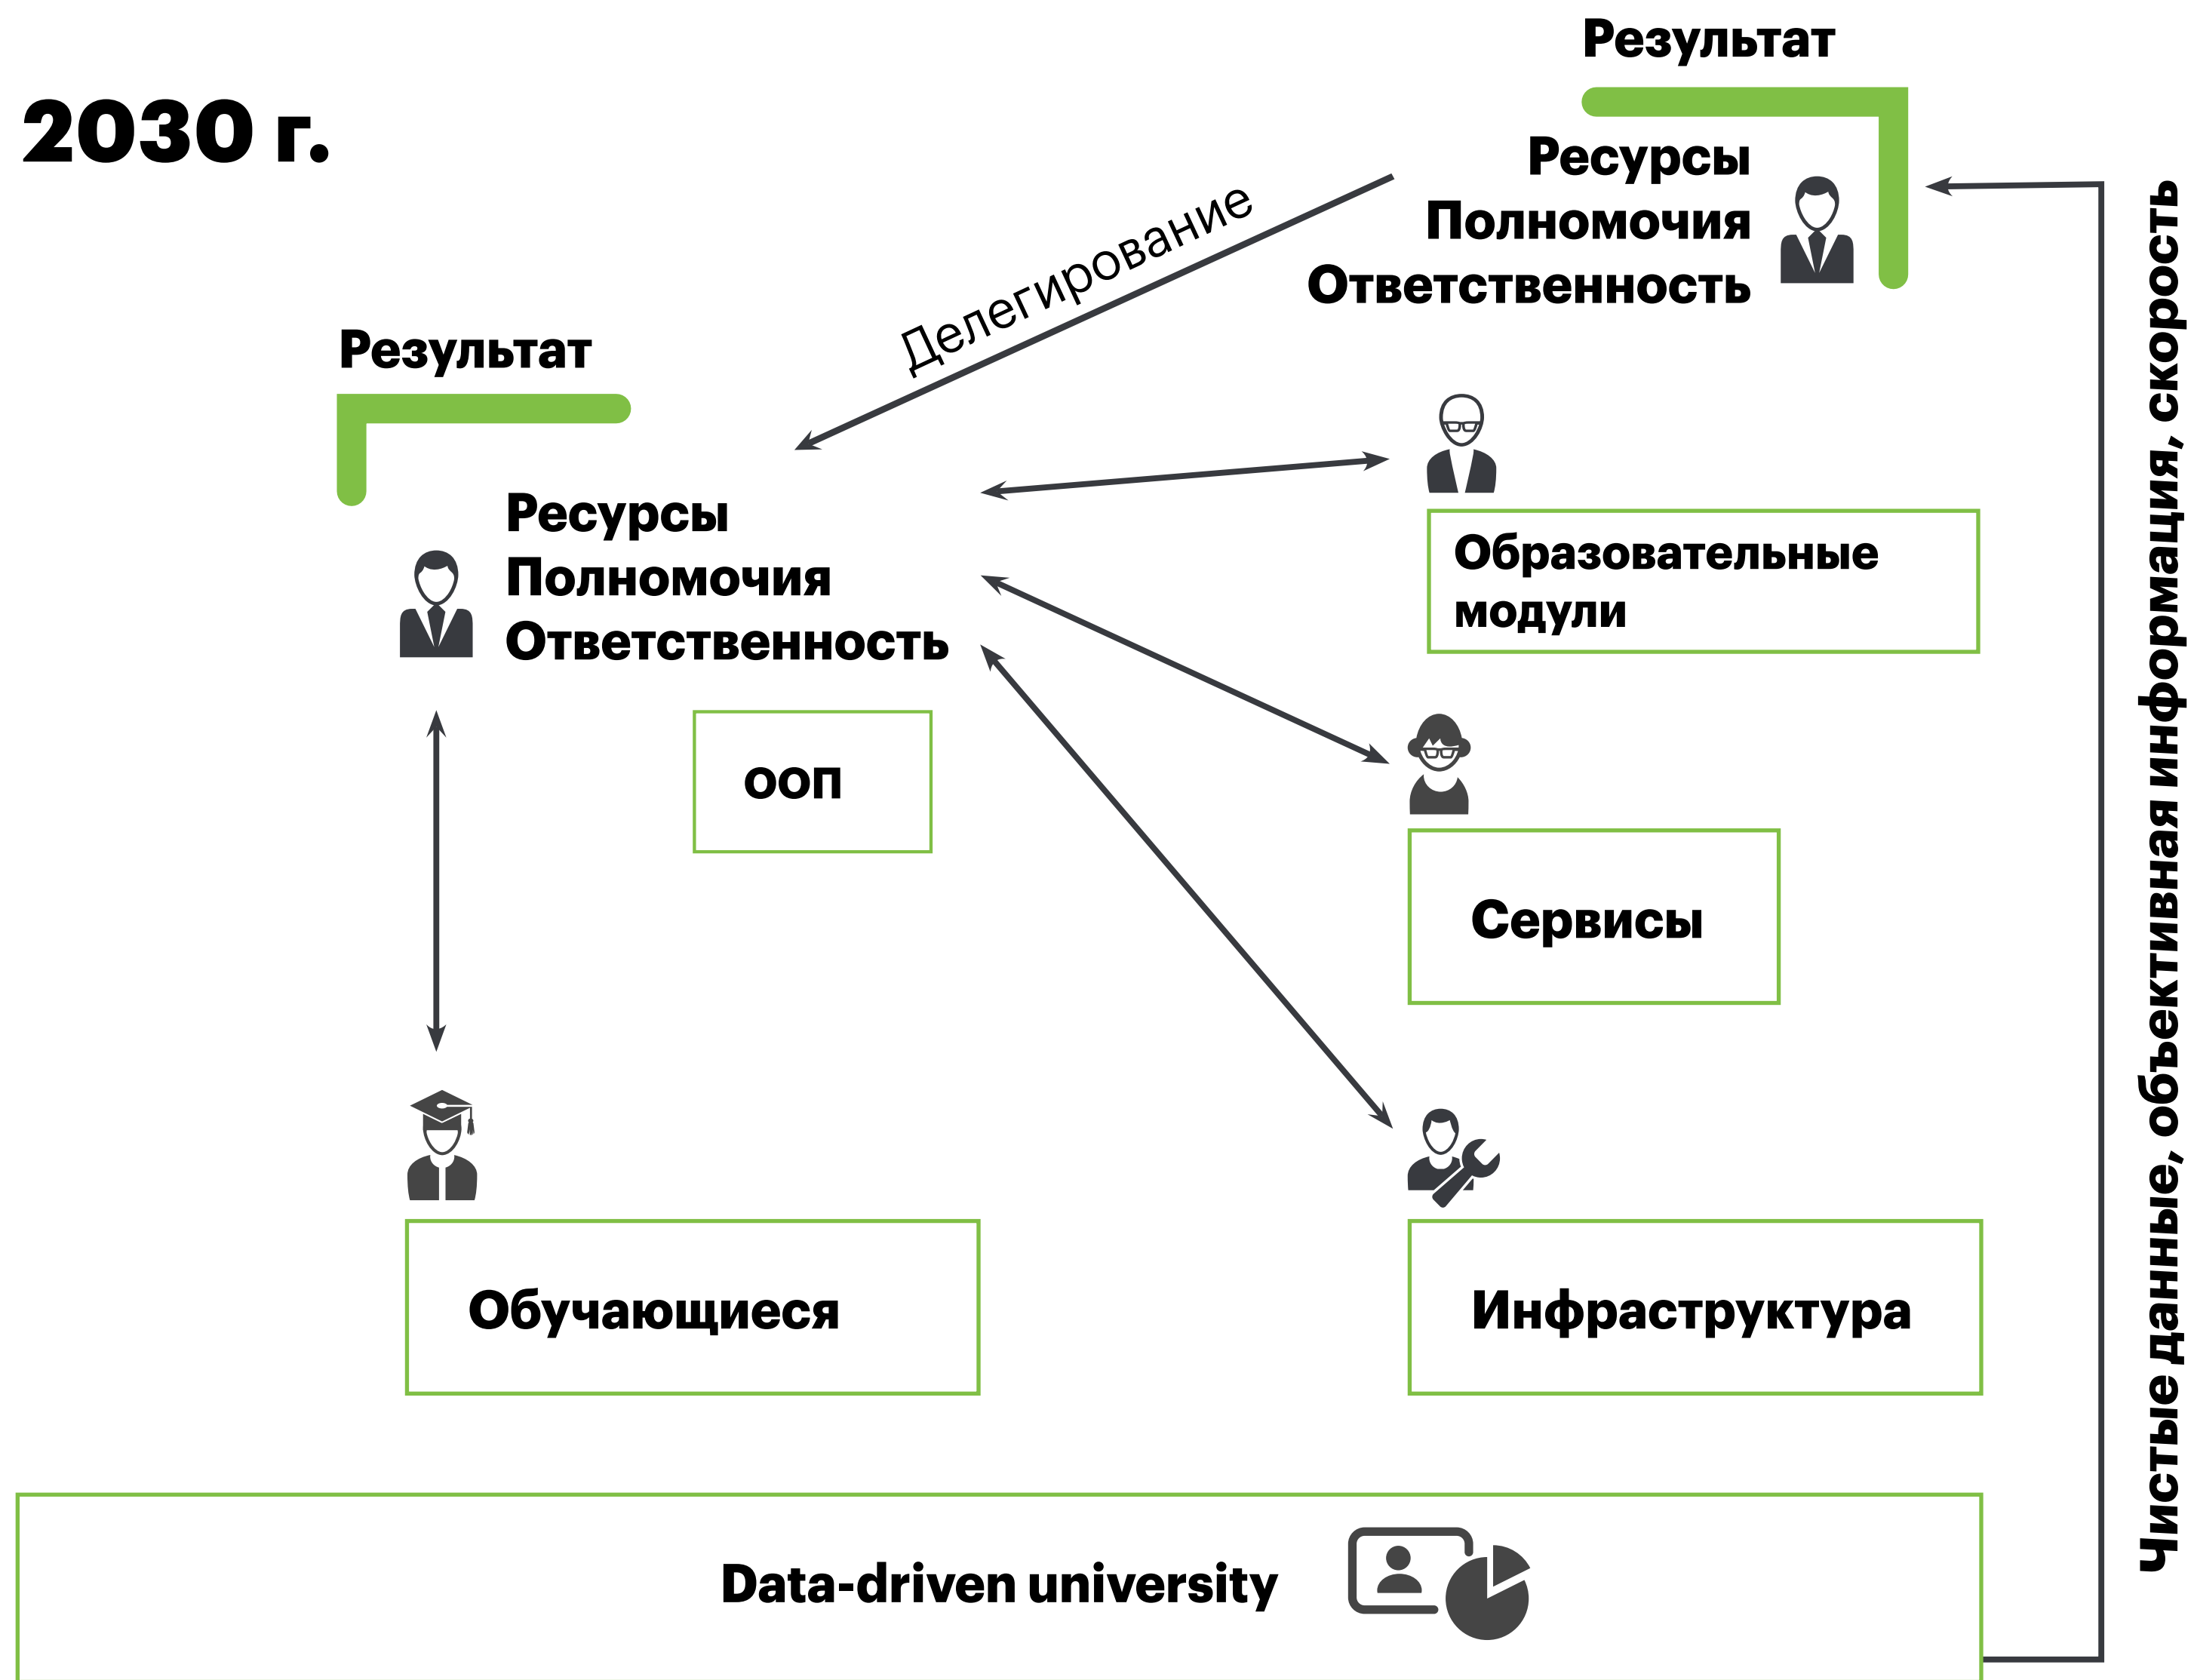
2030 г.

Результат

Ресурсы
Полномочия
Ответственность

Делегирование

Результат

Ресурсы
Полномочия
Ответственность

ООП

Образовательные модули

Сервисы

Обучающиеся

Инфраструктура

Data-driven university

Чистые данные, объективная информация, скорость